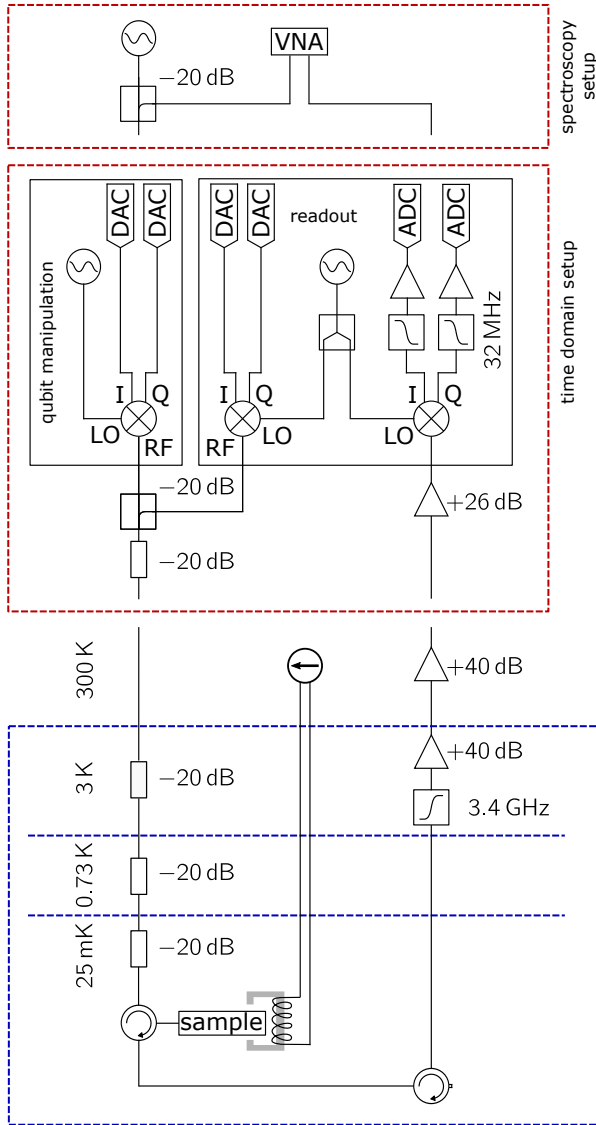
VNA
−20 dB
spectroscopy setup

DAC DAC
qubit manipulation
I Q
LO
RF
DAC DAC
readout
I Q
RF LO
ADC ADC
32 MHz
I Q
LO
time domain setup
−20 dB
−20 dB
+26 dB

300 K
+40 dB
3 K
−20 dB
+40 dB
3.4 GHz
0.73 K
−20 dB
25 mK
−20 dB
sample